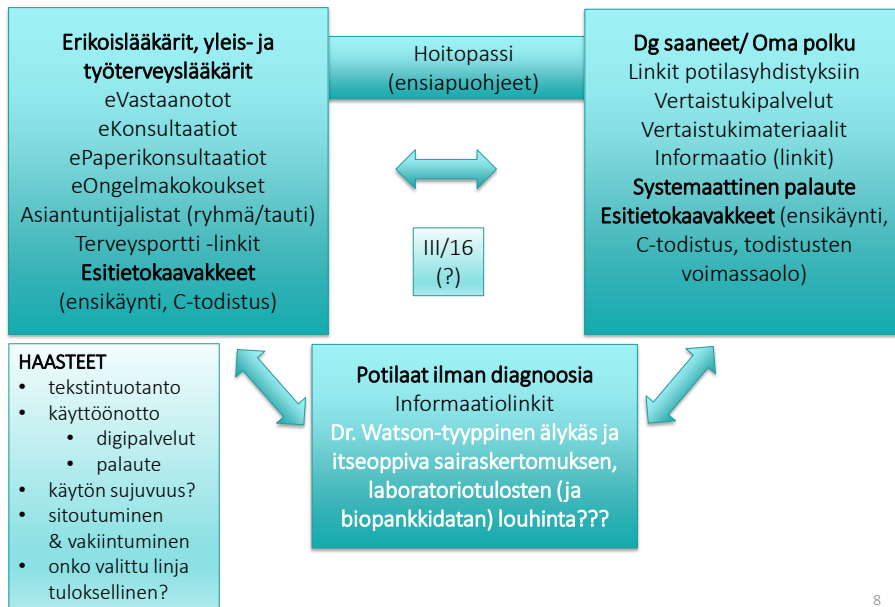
Erikoislääkärit, yleis- ja työterveyslääkärit
eVastaanotot
eKonsultaatiot
ePaperikonsultaatiot
eOngelmakokoukset
Asiantuntijalistat (ryhmä/tauti)
Terveysportti -linkit
Esitietokaavakkeet
(ensikäynti, C-todistus)

Hoitopassi
(ensiapuohjeet)

III/16
(?)

Dg saaneet/ Oma polku
Linkit potilasyhdistyksiin
Vertaistukipalvelut
Vertaistukimateriaalit
Informaatio (linkit)
Systemaattinen palaute
Esitietokaavakkeet (ensikäynti, C-todistus, todistusten voimassaolo)

HAASTEET
• tekstintuotanto
• käyttöönotto
  • digipalvelut
  • palaute
• käytön sujuvuus?
• sitoutuminen & vakiintuminen
• onko valittu linja tuloksellinen?

Potilaat ilman diagnoosia
Informaatiolinkit
Dr. Watson-tyyppinen älykäs ja itseoppiva sairaskertomuksen, laboratoriotulosten (ja biopankkidatan) louhinta???

8